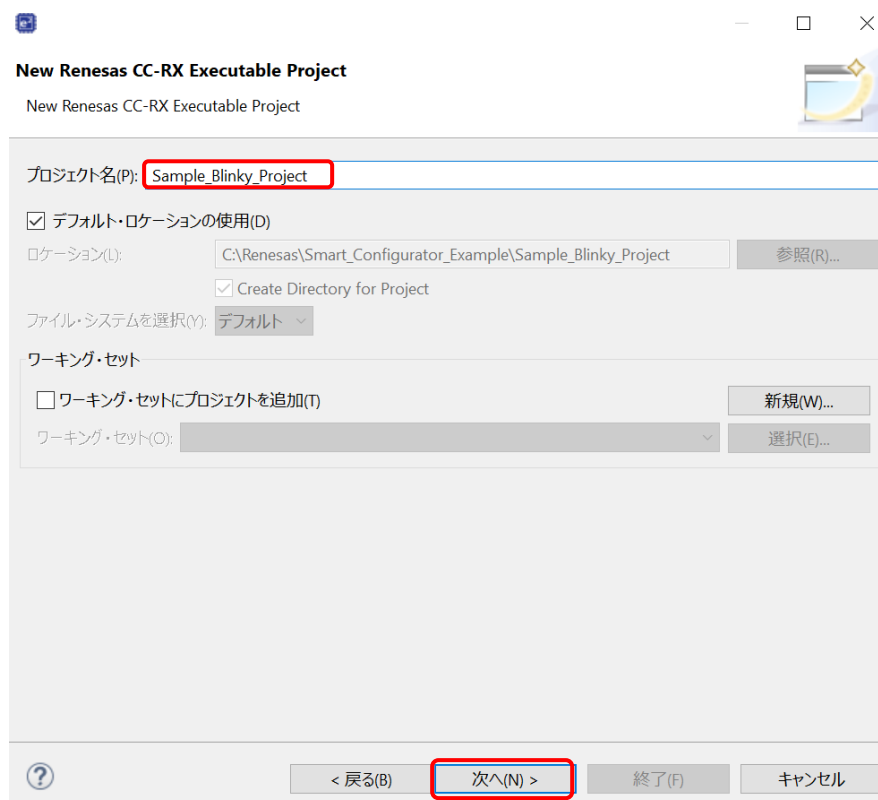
New Renesas CC-RX Executable Project

New Renesas CC-RX Executable Project

プロジェクト名(P): Sample_Blinky_Project

デフォルト・ロケーションの使用(D)

ロケーション(L): C:\Renesas\Smart_Configurator_Example\Sample_Blinky_Project 参照(R)...

Create Directory for Project

ファイル・システムを選択(Y): デフォルト

ワーキング・セット

ワーキング・セットにプロジェクトを追加(T) 新規(W)...

ワーキング・セット(O): 選択(E)...

?

< 戻る(B) 次へ(N) > 終了(F) キャンセル